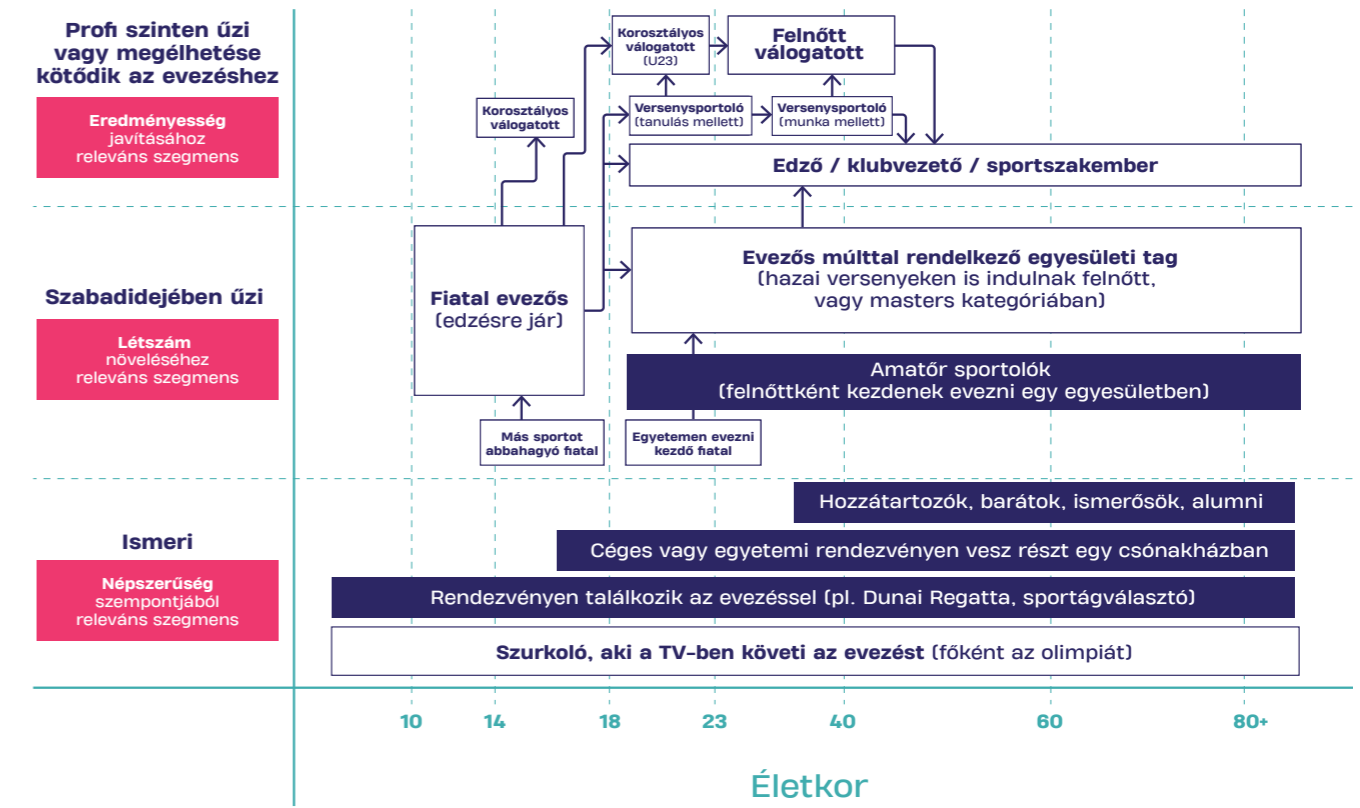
Profi szinten űzi vagy megélhetése kötődik az evezéshez

Eredményesség javításához releváns szegmens

Szabadidejében űzi

Létszám növeléséhez releváns szegmens

Ismeri

Népszerűség szempontjából releváns szegmens

Korosztályos válogatott (U23)

Felnőtt válogatott

Korosztályos válogatott

Versenysportoló (tanulás mellett)

Versenysportoló (munka mellett)

Edző / klubvezető / sportszakember

Fiatal evezős (edzésre jár)

Evezős múlttal rendelkező egyesületi tag (hazai versenyeken is indulnak felnőtt, vagy masters kategóriában)

Amatőr sportolók (felnőttként kezdenek evezni egy egyesületben)

Más sportot abbahagyó fiatal

Egyetemen evezni kezdő fiatal

Hozzátartozók, barátok, ismerősök, alumni

Céges vagy egyetemi rendezvényen vesz részt egy csónakházban

Rendezvényen találkozik az evezéssel (pl. Dunai Regatta, sportágválasztó)

Szurkoló, aki a TV-ben követi az evezést (főként az olimpiát)

10 14 18 23 40 60 80+

Életkor